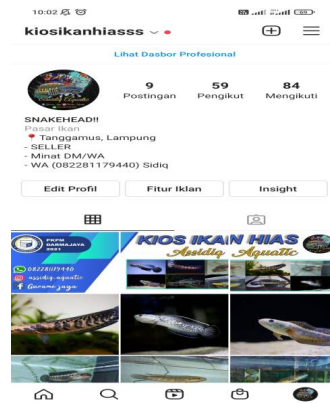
10:02

kiosikanhiasss

Lihat Dasbor Profesional

9 Postingan

59 Pengikut

84 Mengikuti

SNAKEHEAD!!

Pasar Ikan

📍 Tanggamus, Lampung

- SELLER

- Minat DM/WA

- WA (082281179440) Sidiq

Edit Profil

Fitur Iklan

Insight

PRPM BASMILJAYA 2021

082281179440

asidiq_aquatic

Gurame jaya

KIOS IKAN HIAS

Assidiq Aquatic